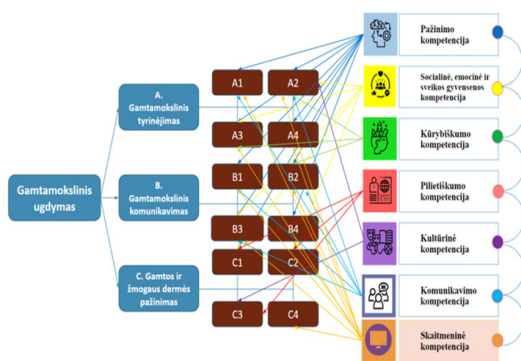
Gamtamokslinis ugdymas

A. Gamtamokslinis tyrinėjimas

B. Gamtamokslinis komunikavimas

C. Gamtos ir žmogaus dermės pažinimas

A1

A2

A3

A4

B1

B2

B3

B4

C1

C2

C3

C4

Pažinimo kompetencija

Socialinė, emocinė ir sveikos gyvensenos kompetencija

Kūrybiškumo kompetencija

Pilietiškumo kompetencija

Kultūrinė kompetencija

Komunikavimo kompetencija

Skaitmeninė kompetencija